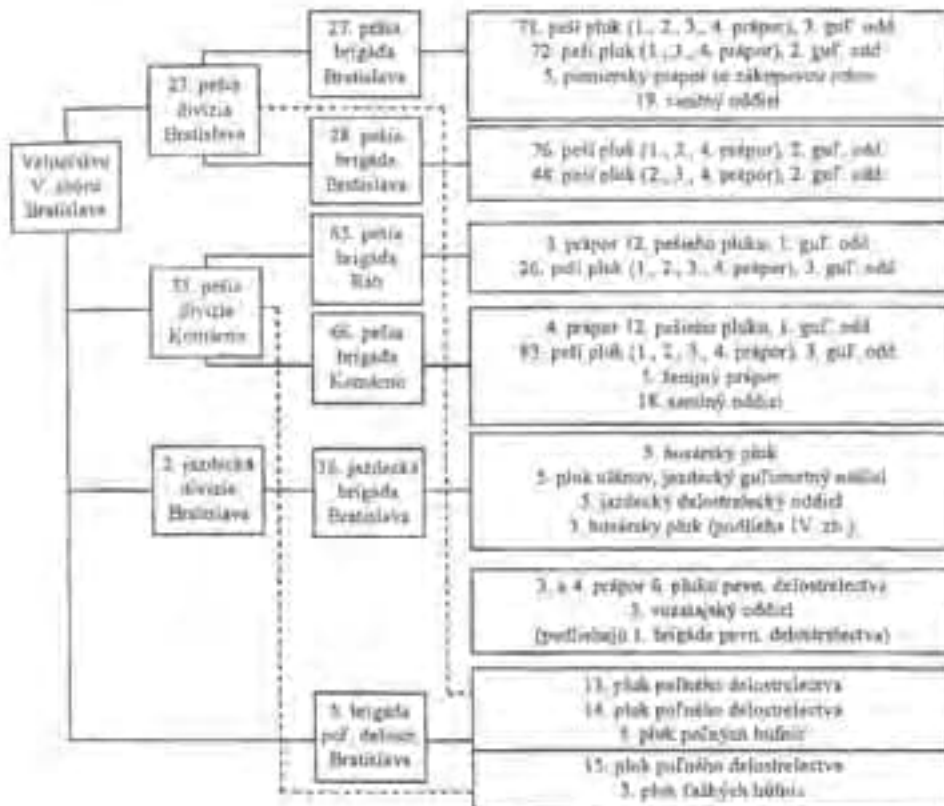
Veliteľstvo V. zboru Bratislava

27. pešia divízia Bratislava

27. pešia brigáda Bratislava

71. peší pluk (1., 2., 3., 4. prápor), 3. guľ. odd.
72. peší pluk (1., 3., 4. prápor), 2. guľ. odd.
5. pionierský prápor so záktepovou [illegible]
19. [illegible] oddiel

28. pešia brigáda Bratislava

76. peší pluk (1., 2., 4. prápor), 2. guľ. odd.
48. peší pluk (2., 3., 4. prápor), 2. guľ. odd.

33. pešia divízia Komárno

65. pešia brigáda Ráb

3. prápor 72. pešieho pluku, 1. guľ. odd.
26. peší pluk (1., 2., 3., 4. prápor), 3. guľ. odd.

66. pešia brigáda Komárno

4. prápor 72. pešieho pluku, 1. guľ. odd.
83. peší pluk (1., 2., 3., 4. prápor), 3. guľ. odd.
5. ženijný prápor
18. saniný oddiel

2. jazdecká divízia Bratislava

16. jazdecká brigáda Bratislava

5. husársky pluk
5. pluk ulánov, jazdecký guľometný oddiel
5. jazdecký delostrelecký oddiel
3. husársky pluk (podlieha IV. zb.)

3. a 4. prápor 6. pluku pevn. delostrelectva
3. vozatajský oddiel
(podliehajú 1. brigáde pevn. delostrelectva)

5. brigáda poľ. delostr. Bratislava

13. pluk poľného delostrelectva
14. pluk poľného delostrelectva
5. pluk poľných húfníc
15. pluk poľného delostrelectva
5. pluk ťažkých húfníc